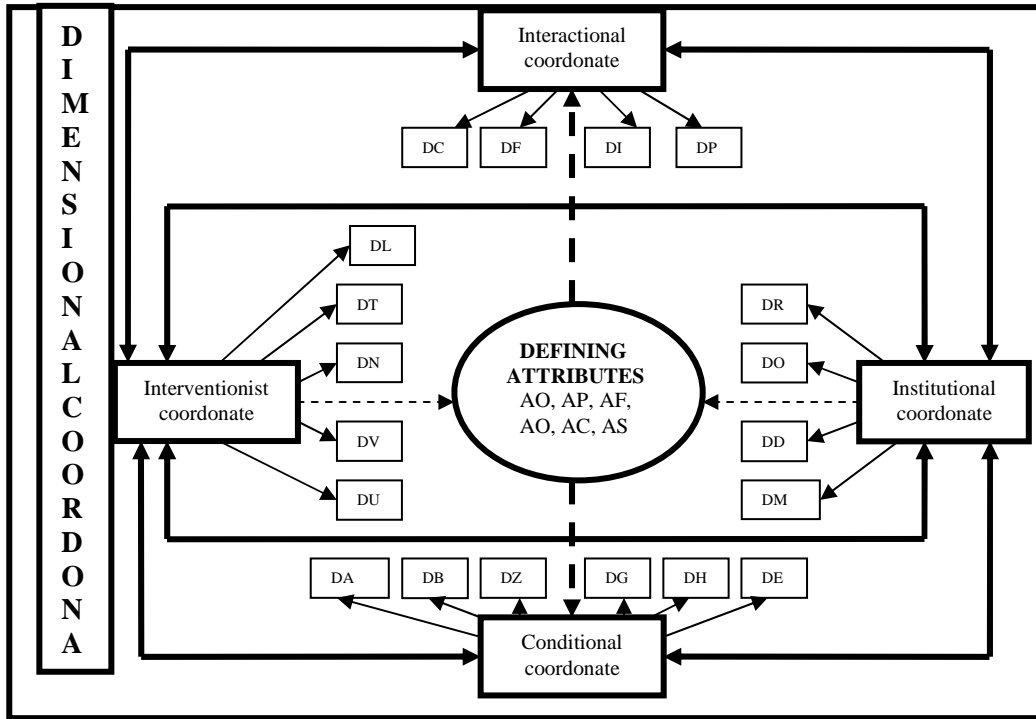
DIMENSIONALCOORDONA

Interactional coordonate

DC DF DI DP

DL
DT
DN
DV
DU

Interventionist coordonate

DEFINING ATTRIBUTES
AO, AP, AF, AO, AC, AS

DR
DO
DD
DM

Institutional coordonate

DA DB DZ DG DH DE

Conditional coordonate